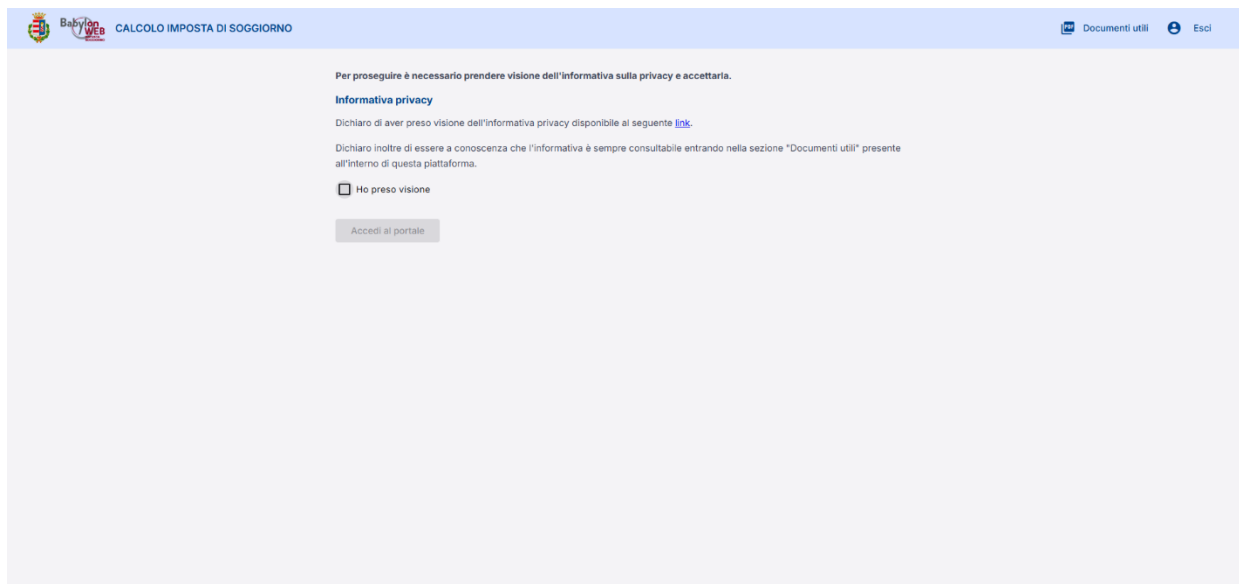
Babylon WEB CALCOLO IMPOSTA DI SOGGIORNO

PDF Documenti utili Esci

Per proseguire è necessario prendere visione dell'informativa sulla privacy e accettarla.

Informativa privacy

Dichiaro di aver preso visione dell'informativa privacy disponibile al seguente link.

Dichiaro inoltre di essere a conoscenza che l'informativa è sempre consultabile entrando nella sezione "Documenti utili" presente all'interno di questa piattaforma.

Ho preso visione

Accedi al portale